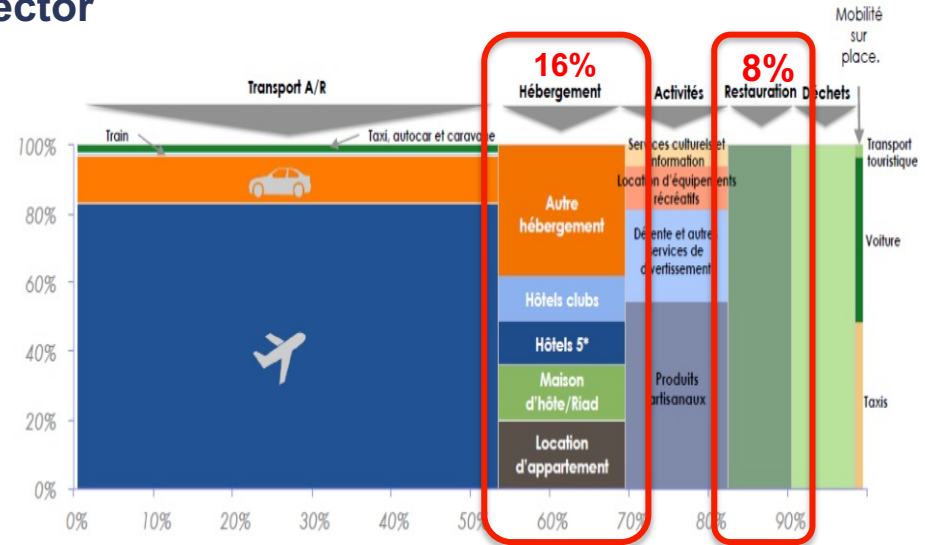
ector

Mobilité sur place.

Transport A/R

16%
Hébergement

Activités

8%
Restauration

Dechets

Train

Taxi, autocar et caravane

100%
80%
60%
40%
20%
0%

Autre hébergement

Hôtels clubs

Hôtels 5*

Maison d'hôte/Riad

Location d'appartement

Services culturels et information

Location d'équipements récréatifs

Détente et autres services de divertissement

Produits artisanaux

Transport touristique

Voiture

Taxis

0% 10% 20% 30% 40% 50% 60% 70% 80% 90%